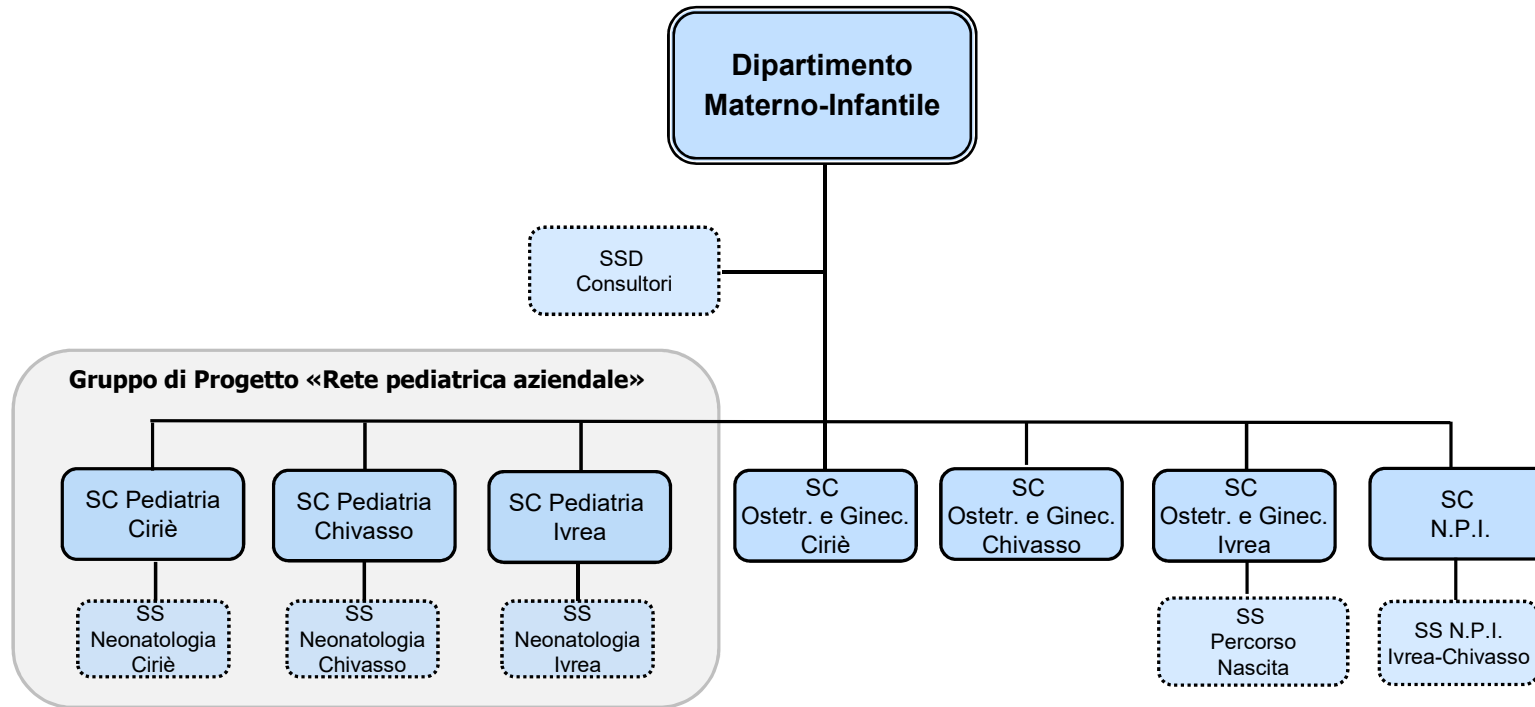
Dipartimento Materno-Infantile

SSD Consultori

Gruppo di Progetto «Rete pediatrica aziendale»

SC Pediatria Ciriè

SS Neonatologia Ciriè

SC Pediatria Chivasso

SS Neonatologia Chivasso

SC Pediatria Ivrea

SS Neonatologia Ivrea

SC Ostetr. e Ginec. Ciriè

SC Ostetr. e Ginec. Chivasso

SC Ostetr. e Ginec. Ivrea

SS Percorso Nascita

SC N.P.I.

SS N.P.I. Ivrea-Chivasso